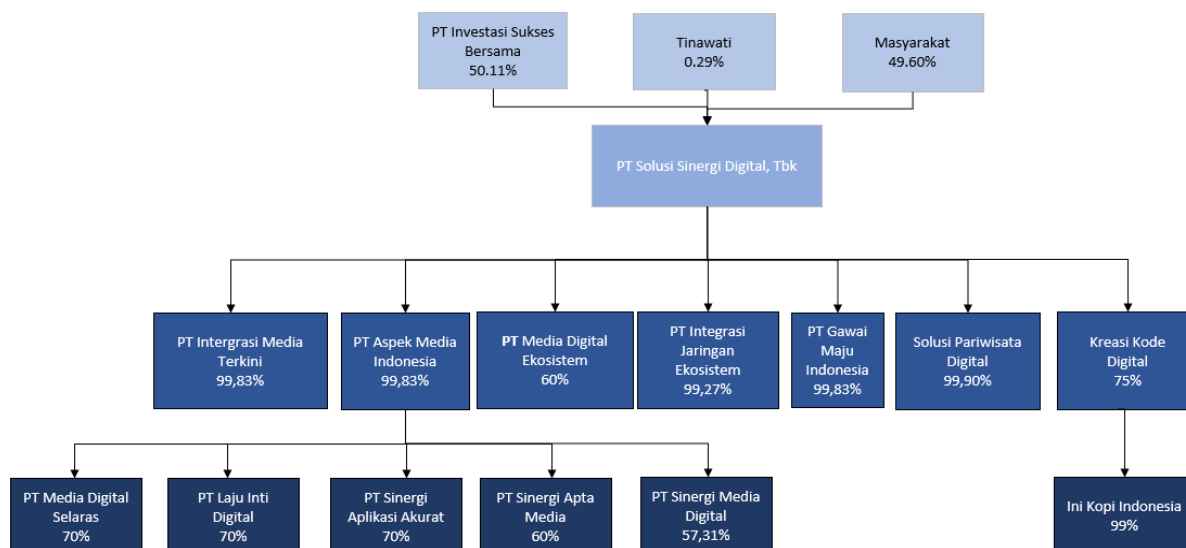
PT Investasi Sukses Bersama
50.11%

Tinawati
0.29%

Masyarakat
49.60%

PT Solusi Sinergi Digital, Tbk

PT Intergrasi Media Terkini
99,83%

PT Aspek Media Indonesia
99,83%

PT Media Digital Ekosistem
60%

PT Integrasi Jaringan Ekosistem
99,27%

PT Gawai Maju Indonesia
99,83%

Solusi Pariwisata Digital
99,90%

Kreasi Kode Digital
75%

PT Media Digital Selaras
70%

PT Laju Inti Digital
70%

PT Sinergi Aplikasi Akurat
70%

PT Sinergi Apta Media
60%

PT Sinergi Media Digital
57,31%

Ini Kopi Indonesia
99%